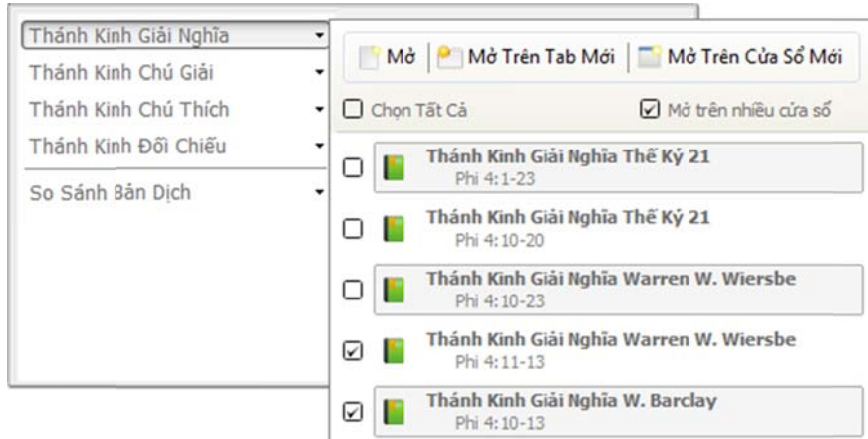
Thánh Kinh Giải Nghĩa
Thánh Kinh Chú Giải
Thánh Kinh Chú Thích
Thánh Kinh Đối Chiếu
So Sánh Bản Dịch

Mở | Mở Trên Tab Mới | Mở Trên Cửa Sổ Mới

Chọn Tất Cả
Mở trên nhiều cửa sổ

Thánh Kinh Giải Nghĩa Thế Kỷ 21
Phi 4:1-23

Thánh Kinh Giải Nghĩa Thế Kỷ 21
Phi 4:10-20

Thánh Kinh Giải Nghĩa Warren W. Wiersbe
Phi 4:10-23

Thánh Kinh Giải Nghĩa Warren W. Wiersbe
Phi 4:11-13

Thánh Kinh Giải Nghĩa W. Barclay
Phi 4:10-13